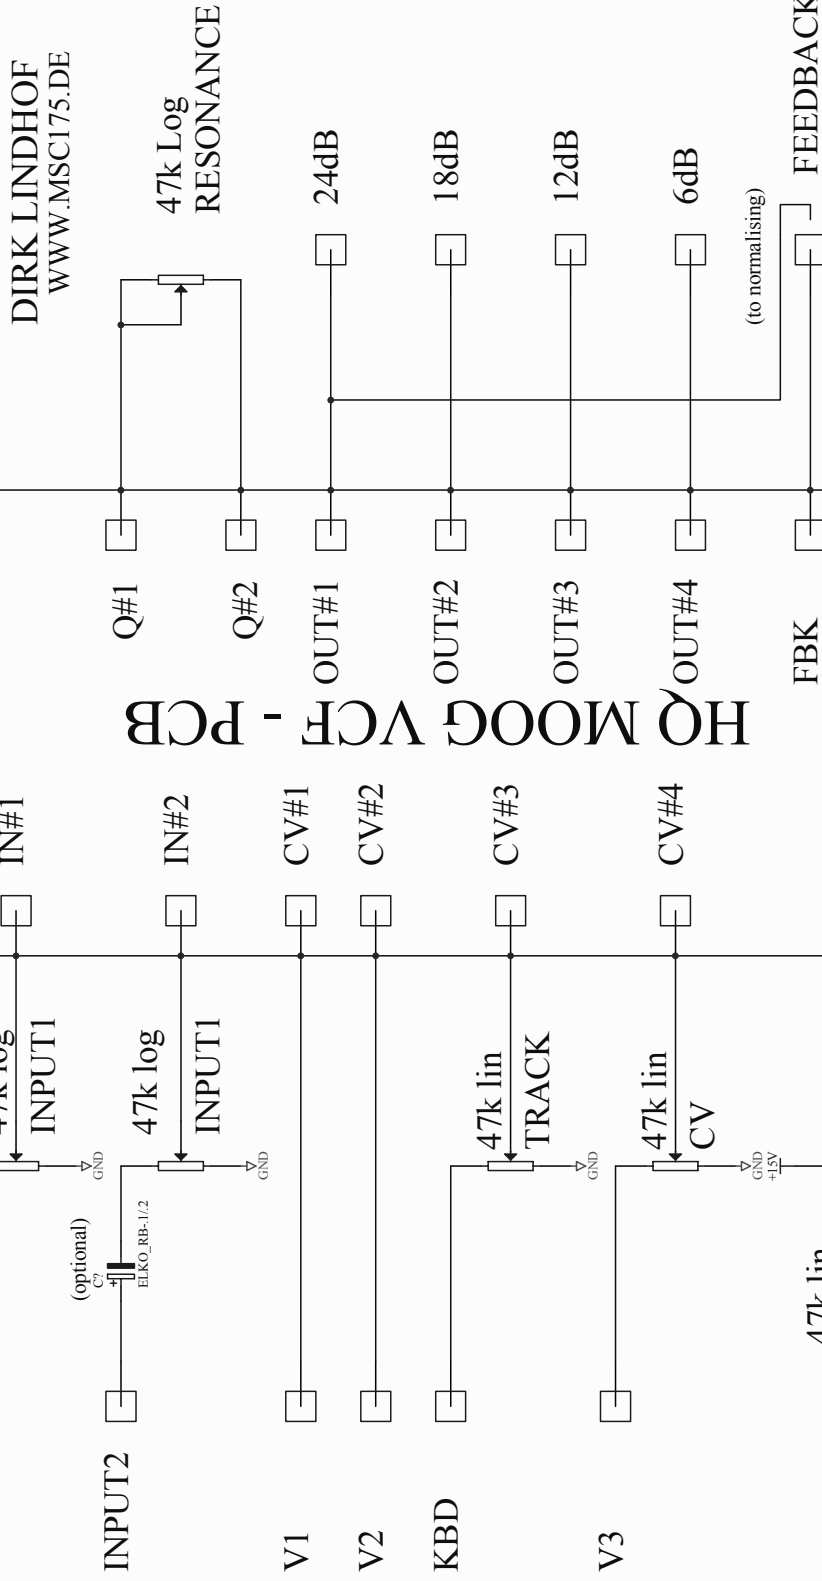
DIRK LINDHOF
WWW.MSC175.DE

47k Log
RESONANCE

24dB

18dB

12dB

6dB

(to normalising)

FEEDBACK

Q#1

Q#2

OUT#1

OUT#2

OUT#3

OUT#4

FBK

HQ MOOG VCF - PCB

IN#1

IN#2

CV#1

CV#2

CV#3

CV#4

47k log
INPUT1

47k log
INPUT1

47k lin
TRACK

47k lin
CV

GND

GND

GND

GND
+15V

(optional)
C?
ELKO_RB-1/2

47k lin

INPUT2

V1

V2

KBD

V3